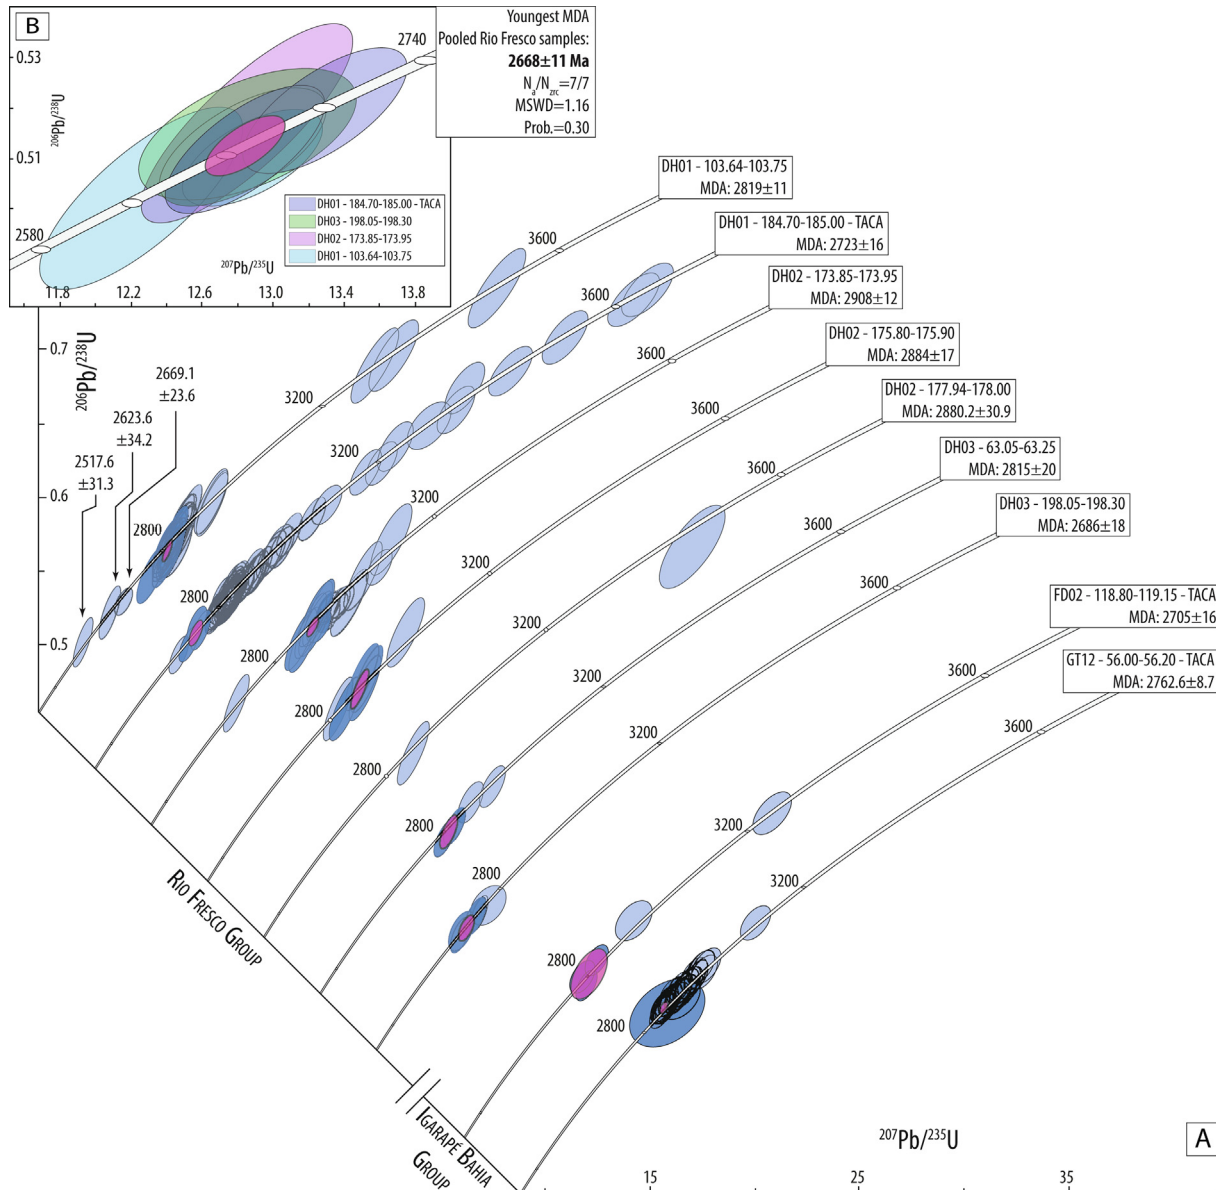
B

Youngest MDA
Pooled Rio Fresco samples:
**2668±11 Ma**
$N_a/N_{zrc}$=7/7
MSWD=1.16
Prob.=0.30

0.53
0.51
$^{206}Pb/^{238}U$
2740
2580
DH01 - 184.70-185.00 - TACA
DH03 - 198.05-198.30
DH02 - 173.85-173.95
DH01 - 103.64-103.75
$^{207}Pb/^{235}U$
11.8
12.2
12.6
13.0
13.4
13.8

DH01 - 103.64-103.75
MDA: 2819±11

DH01 - 184.70-185.00 - TACA
MDA: 2723±16

DH02 - 173.85-173.95
MDA: 2908±12

DH02 - 175.80-175.90
MDA: 2884±17

DH02 - 177.94-178.00
MDA: 2880.2±30.9

DH03 - 63.05-63.25
MDA: 2815±20

DH03 - 198.05-198.30
MDA: 2686±18

FD02 - 118.80-119.15 - TACA
MDA: 2705±16

GT12 - 56.00-56.20 - TACA
MDA: 2762.6±8.7

0.7
$^{206}Pb/^{238}U$
0.6
0.5

2669.1
±23.6
2623.6
±34.2
2517.6
±31.3

3600
3600
3600
3600
3600
3600
3600
3600
3200
3200
3200
3200
3200
3200
3200
3200
3200
2800
2800
2800
2800
2800
2800
2800
2800
2800

Rio Fresco Group

Igarapé Bahia Group

$^{207}Pb/^{235}U$
15
25
35

A